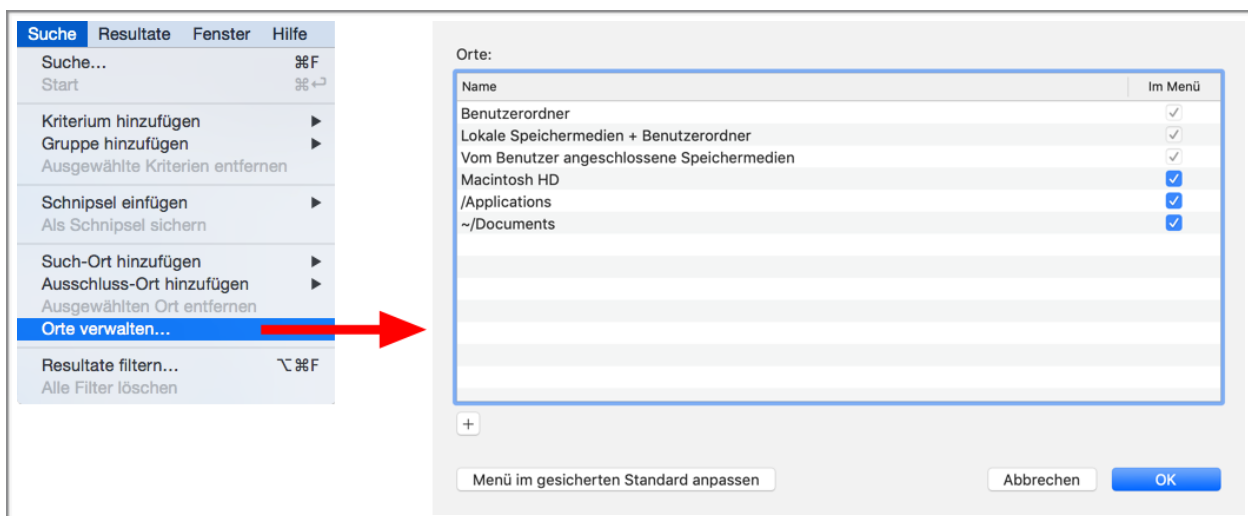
Suche Resultate Fenster Hilfe

Suche... ⌘F
Start ⌘↩

Kriterium hinzufügen ▶
Gruppe hinzufügen ▶
Ausgewählte Kriterien entfernen

Schnipsel einfügen ▶
Als Schnipsel sichern

Such-Ort hinzufügen ▶
Ausschluss-Ort hinzufügen ▶
Ausgewählten Ort entfernen
Orte verwalten...

Resultate filtern... ⌥⌘F
Alle Filter löschen

Orte:

| Name | Im Menü |
|---|---|
| Benutzerordner | ✓ |
| Lokale Speichermedien + Benutzerordner | ✓ |
| Vom Benutzer angeschlossene Speichermedien | ✓ |
| Macintosh HD | ✓ |
| /Applications | ✓ |
| ~/Documents | ✓ |

+

Menü im gesicherten Standard anpassen

Abbrechen

OK